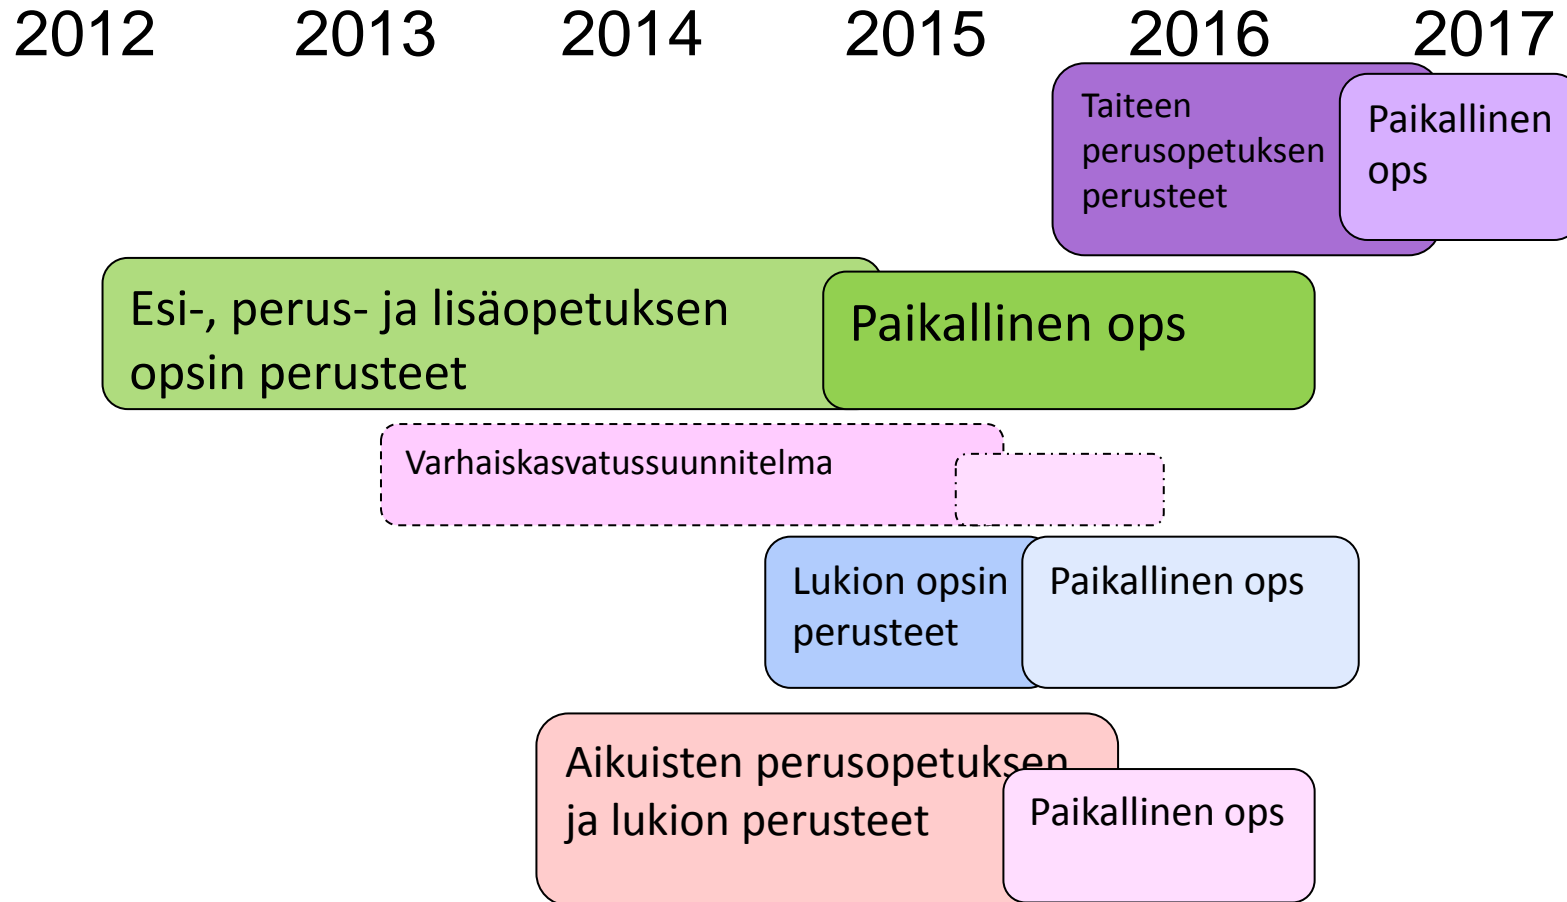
2012 2013 2014 2015 2016 2017

Taiteen perusopetuksen perusteet

Paikallinen ops

Esi-, perus- ja lisäopetuksen opsin perusteet

Paikallinen ops

Varhaiskasvatussuunnitelma

Lukion opsin perusteet

Paikallinen ops

Aikuisten perusopetuksen ja lukion perusteet

Paikallinen ops